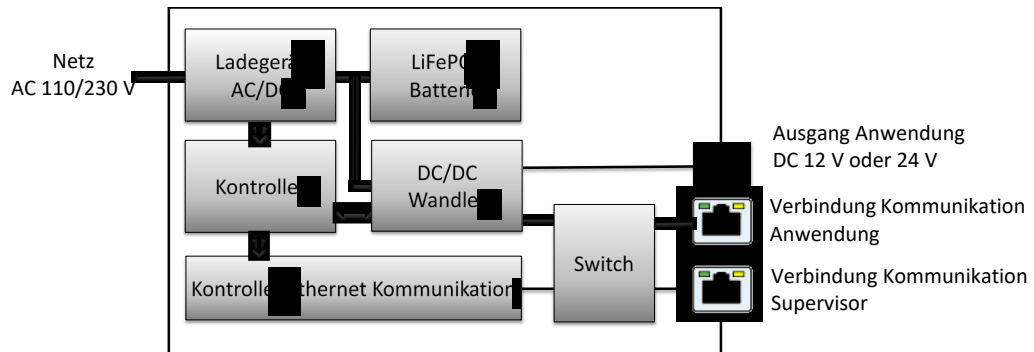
Netz
AC 110/230 V

Ladeger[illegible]
AC/D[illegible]

LiFeP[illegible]
Batter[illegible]

Kontrolle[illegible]

DC/DC
Wandle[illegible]

Kontrolle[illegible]thernet Kommunikatio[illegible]

Switch

Ausgang Anwendung
DC 12 V oder 24 V

Verbindung Kommunikation
Anwendung

Verbindung Kommunikation
Supervisor